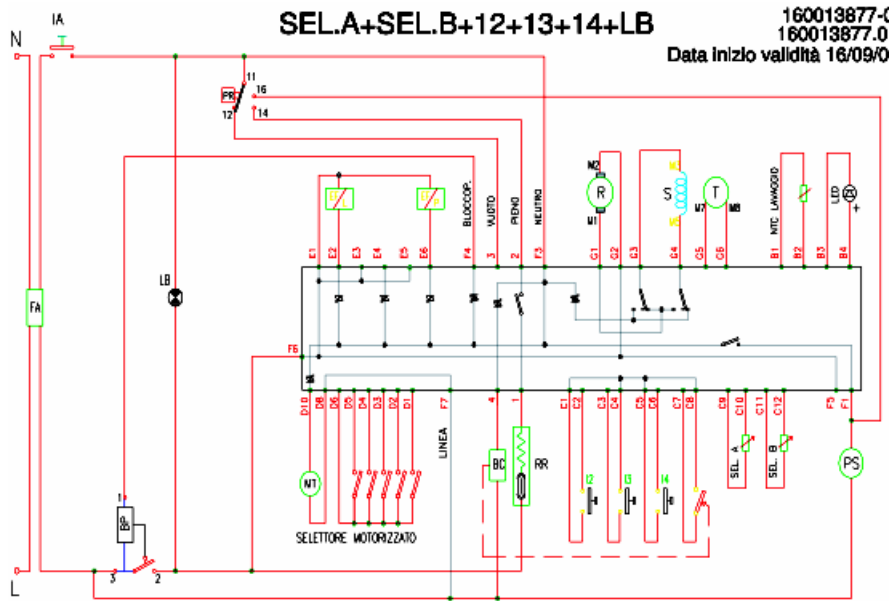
SEL.A+SEL.B+12+13+14+LB

160013877-0
160013877.0
Data inizio validità 16/09/0

N
IA
L
FA
LB
PR
11
16
12
14
BLOCCOP.
VUOTO
PIENO
NEUTRO
M2
R
M1
S
T
M7
M8
NTC LAVAGGIO
LED
E1
E2
E3
E4
E5
E6
F4
3
2
F3
G1
G2
G3
G4
G5
G6
B1
B2
B3
B4
F6
D10
D8
D6
D5
D4
D3
D2
D1
F7
4
1
C1
C2
C3
C4
C5
C6
C7
C8
C9
C10
C11
C12
F5
F1
LINEA
MT
BC
RR
12
13
14
SEL. A
SEL. B
PS
SELETTORE MOTORIZZATO
1
BS
3
2